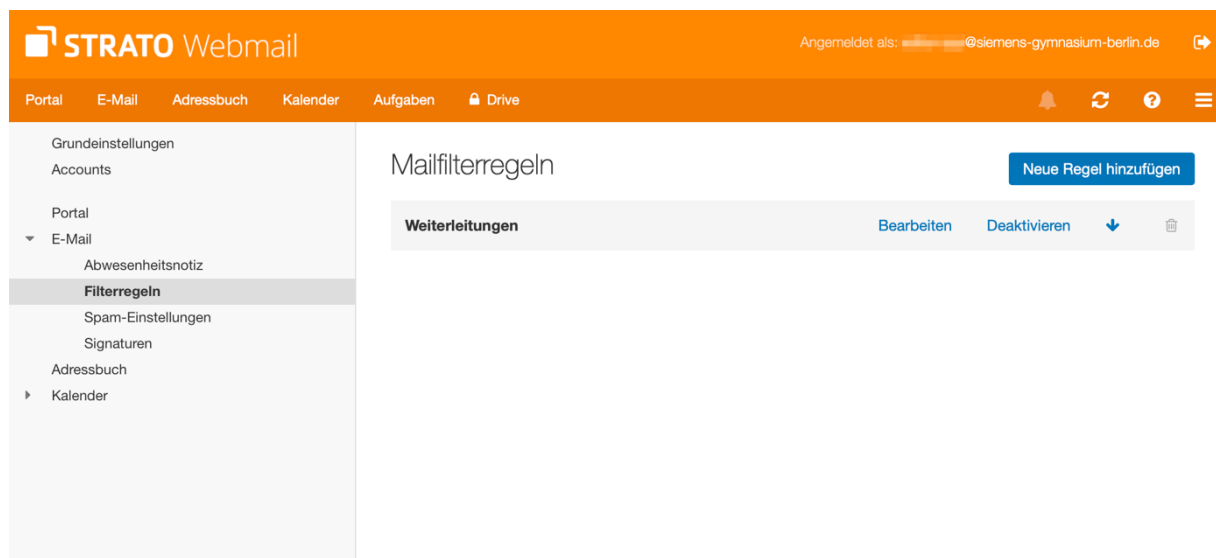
STRATO Webmail

Angemeldet als: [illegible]@siemens-gymnasium-berlin.de

Portal E-Mail Adressbuch Kalender Aufgaben Drive

Grundeinstellungen
Accounts

Portal
E-Mail
Abwesenheitsnotiz
Filterregeln
Spam-Einstellungen
Signaturen
Adressbuch
Kalender

Mailfilterregeln

Neue Regel hinzufügen

Weiterleitungen Bearbeiten Deaktivieren